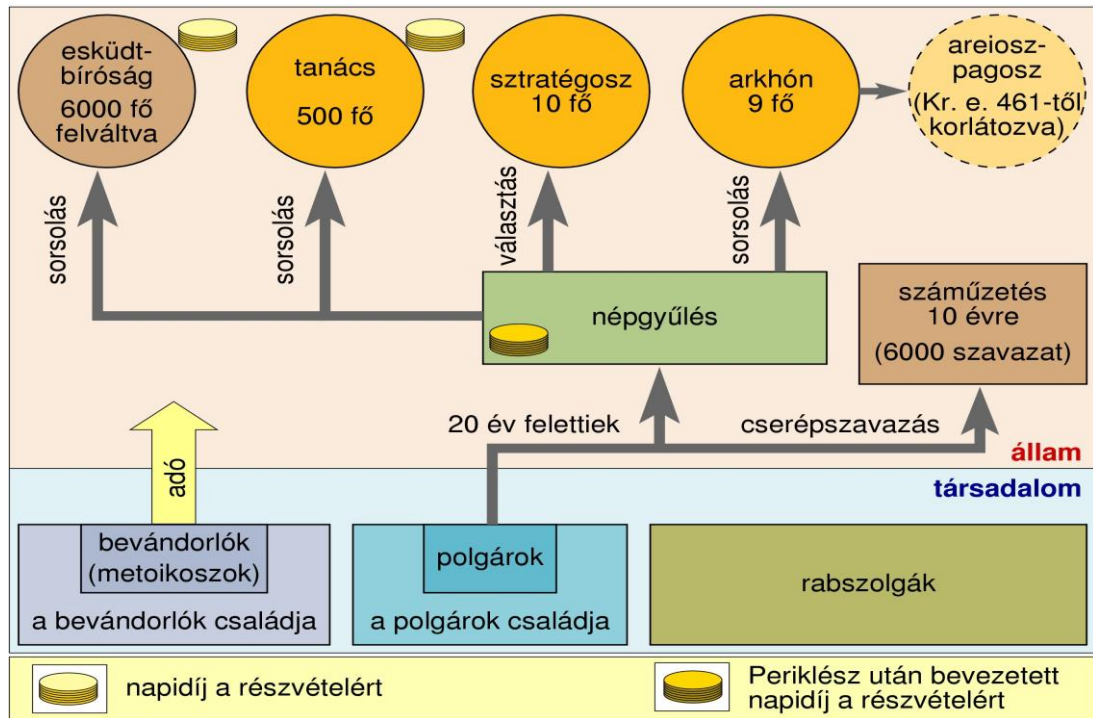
esküdtbíróság
6000 fő
felváltva

tanács
500 fő

sztratégosz
10 fő

arkhón
9 fő

areioszpagosz
(Kr. e. 461-től korlátozva)

sorsolás

sorsolás

választás

sorsolás

népgyűlés

száműzetés
10 évre
(6000 szavazat)

20 év felettiek

cserépszavazás

állam

társadalom

adó

bevándorlók
(metoikoszok)

a bevándorlók családja

polgárok

a polgárok családja

rabszolgák

napidíj a részvételért

Periklész után bevezetett napidíj a részvételért